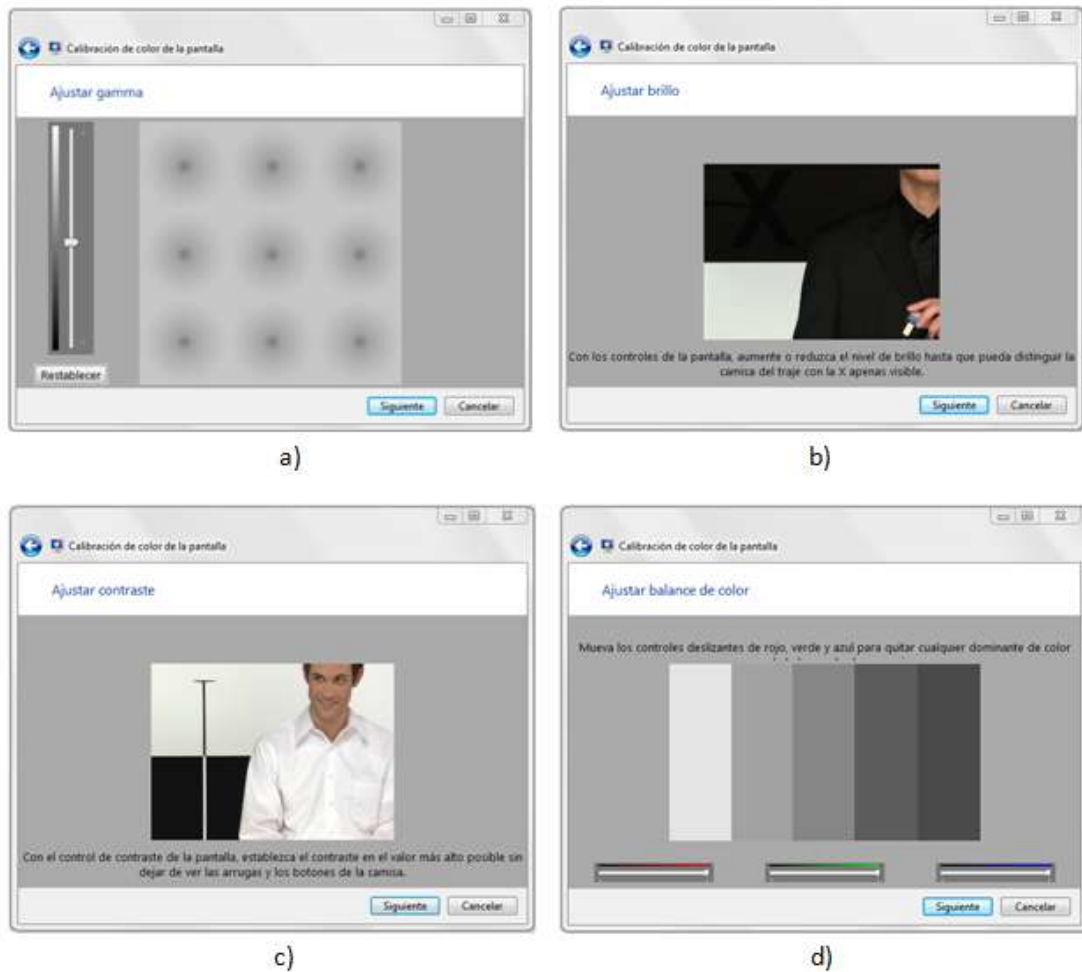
Calibración de color de la pantalla

Ajustar gamma

Restablecer

Siguiente Cancelar

a)

Calibración de color de la pantalla

Ajustar brillo

X

Con los controles de la pantalla, aumente o reduzca el nivel de brillo hasta que pueda distinguir la camisa del traje con la X apenas visible.

Siguiente Cancelar

b)

Calibración de color de la pantalla

Ajustar contraste

Con el control de contraste de la pantalla, establezca el contraste en el valor más alto posible sin dejar de ver las arrugas y los botones de la camisa.

Siguiente Cancelar

c)

Calibración de color de la pantalla

Ajustar balance de color

Mueva los controles deslizantes de rojo, verde y azul para quitar cualquier dominante de color

Siguiente Cancelar

d)